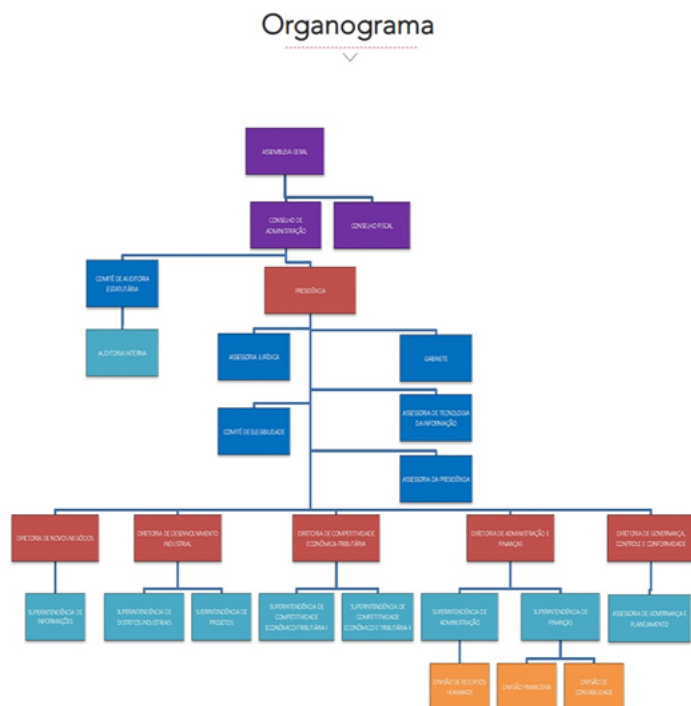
Organograma

ASSEMBLEIA GERAL

CONSELHO DE ADMINISTRAÇÃO

CONSELHO FISCAL

COMITÊ DE AUDITORIA ESTATUTÁRIA

PRESIDÊNCIA

AUDITORIA INTERNA

ASSESSORIA JURÍDICA

GABINETE

COMITÊ DE ELEGIBILIDADE

ASSESSORIA DE TECNOLOGIA DA INFORMAÇÃO

ASSESSORIA DA PRESIDÊNCIA

DIRETORIA DE NOVOS NEGÓCIOS

DIRETORIA DE DESENVOLVIMENTO INDUSTRIAL

DIRETORIA DE COMPETITIVIDADE ECONÔMICA-TRIBUTÁRIA

DIRETORIA DE ADMINISTRAÇÃO E FINANÇAS

DIRETORIA DE GOVERNANÇA, CONTROLE E CONFORMIDADE

SUPERINTENDÊNCIA DE INFORMAÇÕES

SUPERINTENDÊNCIA DE DISTRITOS INDUSTRIAIS

SUPERINTENDÊNCIA DE PROJETOS

SUPERINTENDÊNCIA DE COMPETITIVIDADE ECONÔMICO-TRIBUTÁRIA I

SUPERINTENDÊNCIA DE COMPETITIVIDADE ECONÔMICO-TRIBUTÁRIA II

SUPERINTENDÊNCIA DE ADMINISTRAÇÃO

SUPERINTENDÊNCIA DE FINANÇAS

ASSESSORIA DE GOVERNANÇA E PLANEJAMENTO

DIVISÃO DE RECURSOS HUMANOS

DIVISÃO FINANCEIRA

DIVISÃO DE CONTABILIDADE